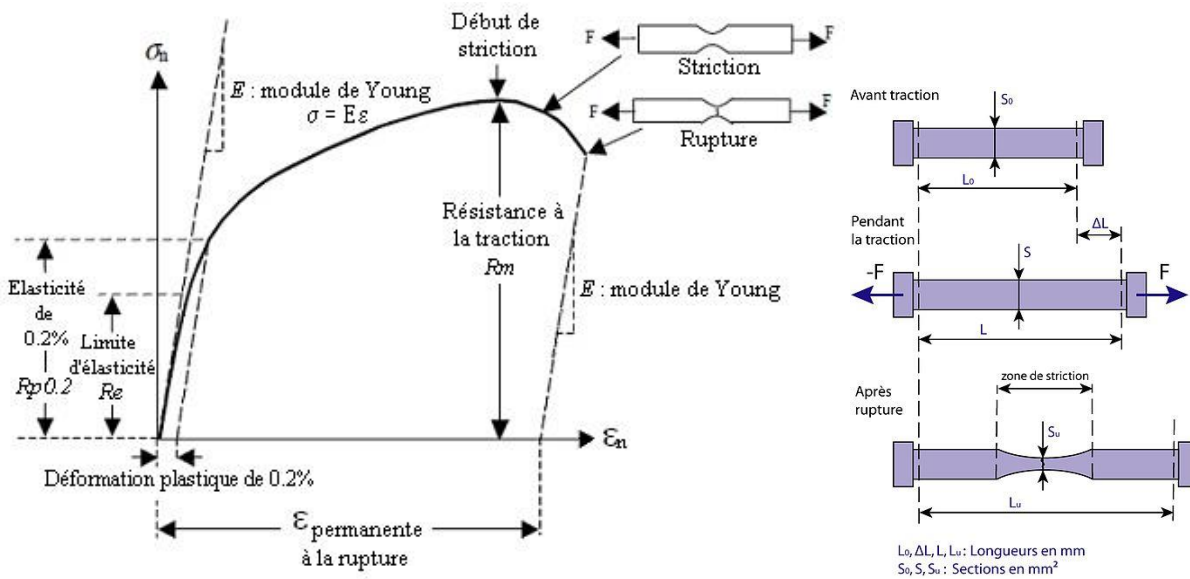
$\sigma_n$

Début de striction

F F

Striction

F F

Rupture

$E$ : module de Young $\sigma = E\varepsilon$

Résistance à la traction $Rm$

$E$ : module de Young

Elasticité de 0.2% $Rp0.2$

Limite d'élasticité $Re$

$\varepsilon_n$

Déformation plastique de 0.2%

$\varepsilon_{permanente}$ à la rupture

Avant traction

$S_0$

$L_0$

Pendant la traction

$\Delta L$

S

-F

F

L

Après rupture

zone de striction

$S_u$

$L_u$

$L_0, \Delta L, L, L_u$ : Longueurs en mm
$S_0, S, S_u$ : Sections en mm²